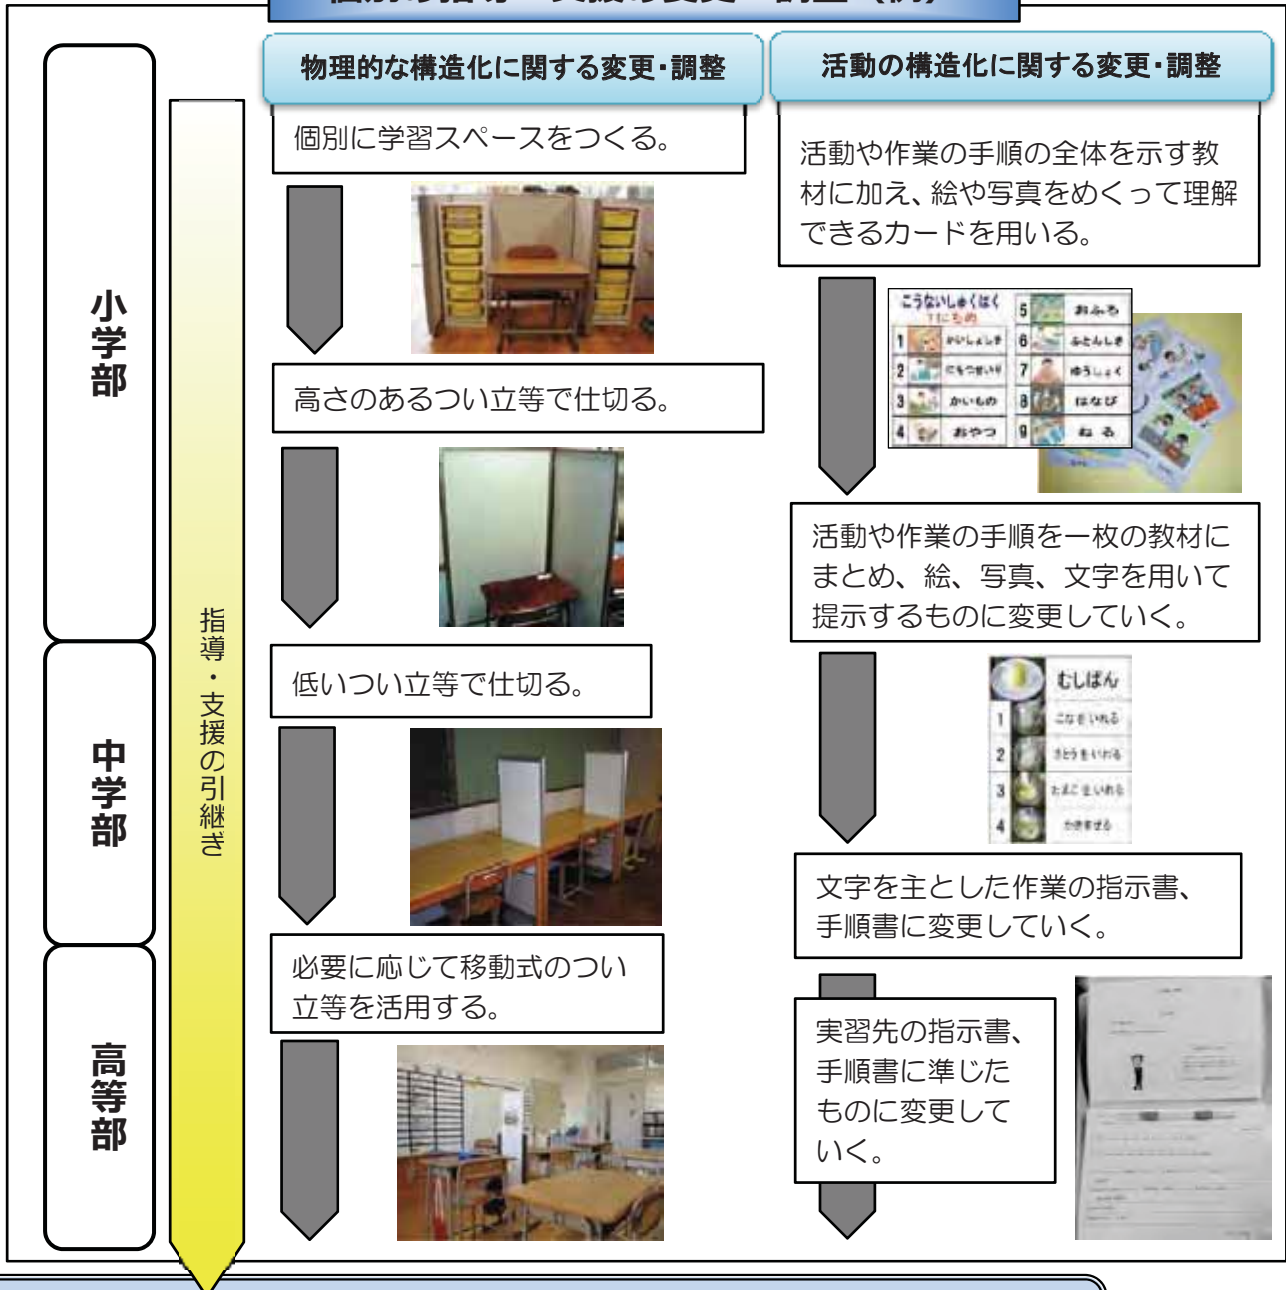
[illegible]

物理的な構造化に関する変更・調整

活動の構造化に関する変更・調整

小学部

中学部

高等部

指導・支援の引継ぎ

個別に学習スペースをつくる。

高さのあるつい立等で仕切る。

低いつい立等で仕切る。

必要に応じて移動式のつい立等を活用する。

活動や作業の手順の全体を示す教材に加え、絵や写真をめくって理解できるカードを用いる。

こうないしゅくはく

活動や作業の手順を一枚の教材にまとめ、絵、写真、文字を用いて提示するものに変更していく。

むしぱん

文字を主とした作業の指示書、手順書に変更していく。

実習先の指示書、手順書に準じたものに変更していく。